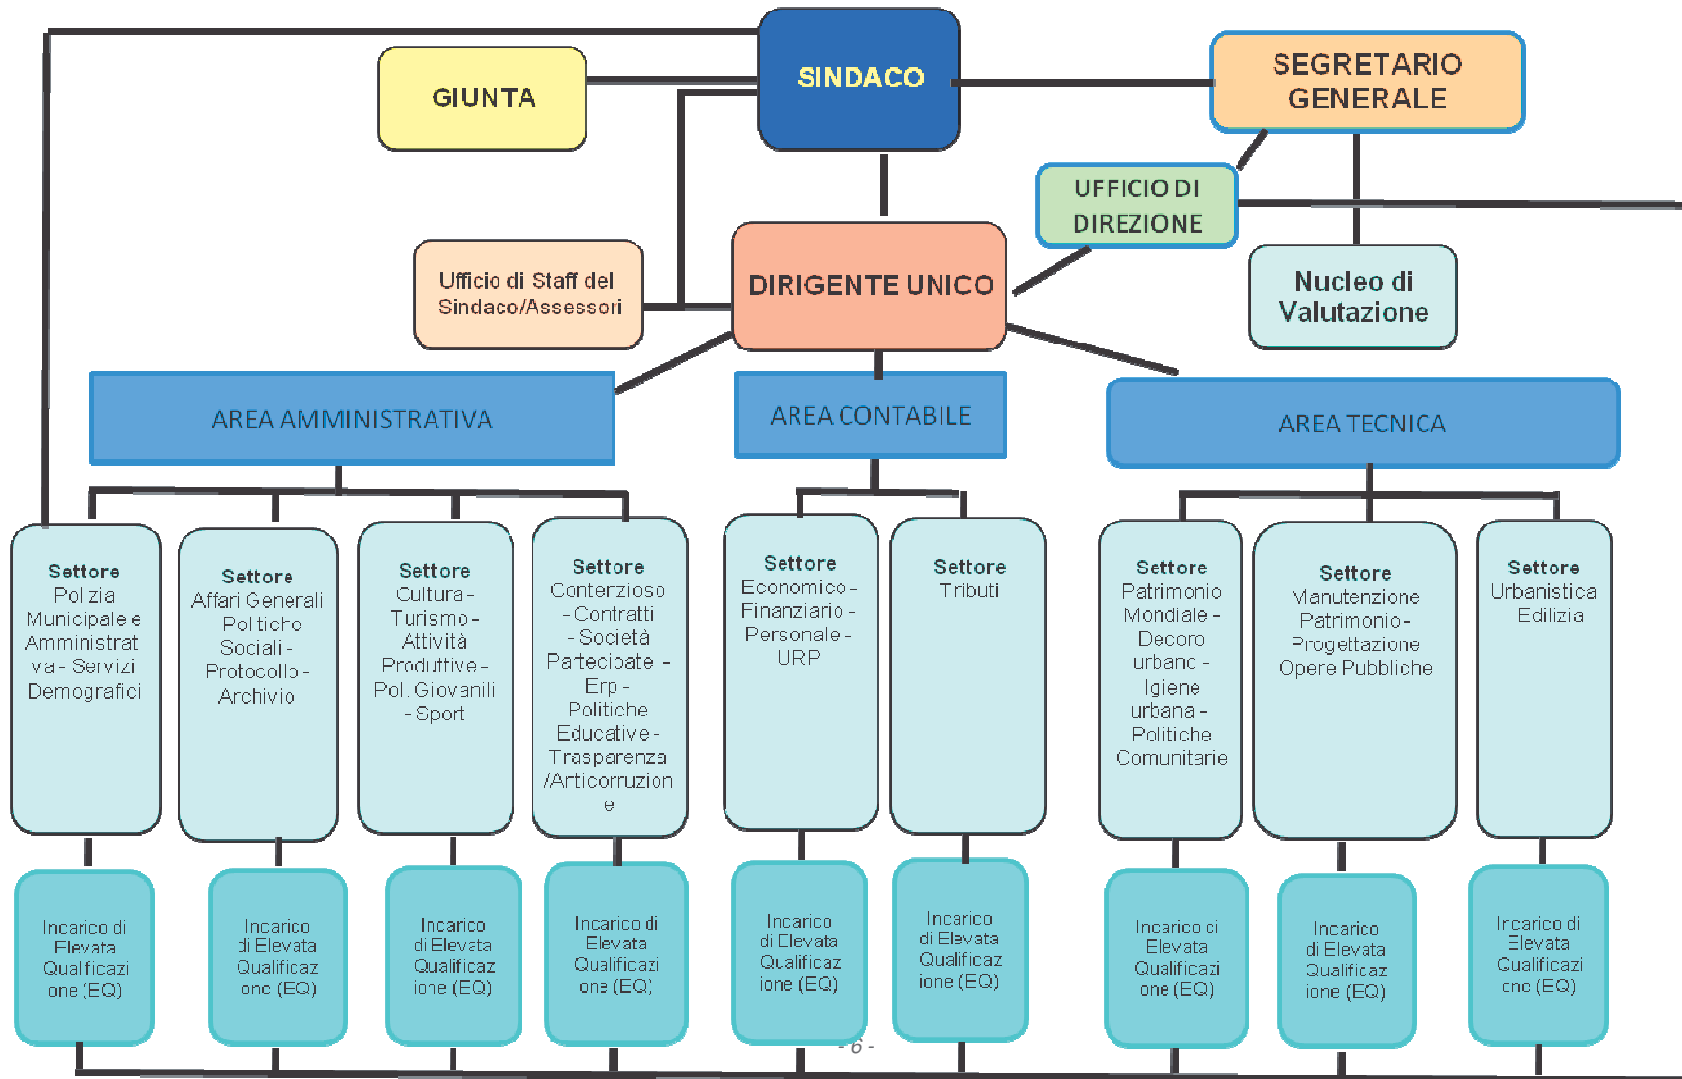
SINDACO

GIUNTA

SEGRETARIO GENERALE

UFFICIO DI DIREZIONE

Ufficio di Staff del Sindaco/Assessori

DIRIGENTE UNICO

Nucleo di Valutazione

AREA AMMINISTRATIVA

AREA CONTABILE

AREA TECNICA

Settore Polizia Municipale e Amministrativa - Servizi Demografici

Settore Affari Generali Politiche Sociali - Protocollo - Archivio

Settore Cultura - Turismo - Attività Produttive - Pol. Giovanili - Sport

Settore Conterzioso - Contratti - Società Partecipate - Erp - Politiche Educative - Trasparenza /Articorruzione

Settore Economico - Finanziario - Personale - URP

Settore Tributi

Settore Patrimonio Mondiale - Decoro urbano - Igiene urbana - Politiche Comunitarie

Settore Manutenzione Patrimonio - Progettazione Opere Pubbliche

Settore Urbanistica Edilizia

Incarico di Elevata Qualificazione (EQ)

Incarico di Elevata Qualificazione (EQ)

Incarico di Elevata Qualificazione (EQ)

Incarico di Elevata Qualificazione (EQ)

Incarico di Elevata Qualificazione (EQ)

Incarico di Elevata Qualificazione (EQ)

Incarico di Elevata Qualificazione (EQ)

Incarico di Elevata Qualificazione (EQ)

Incarico di Elevata Qualificazione (EQ)

- 6 -